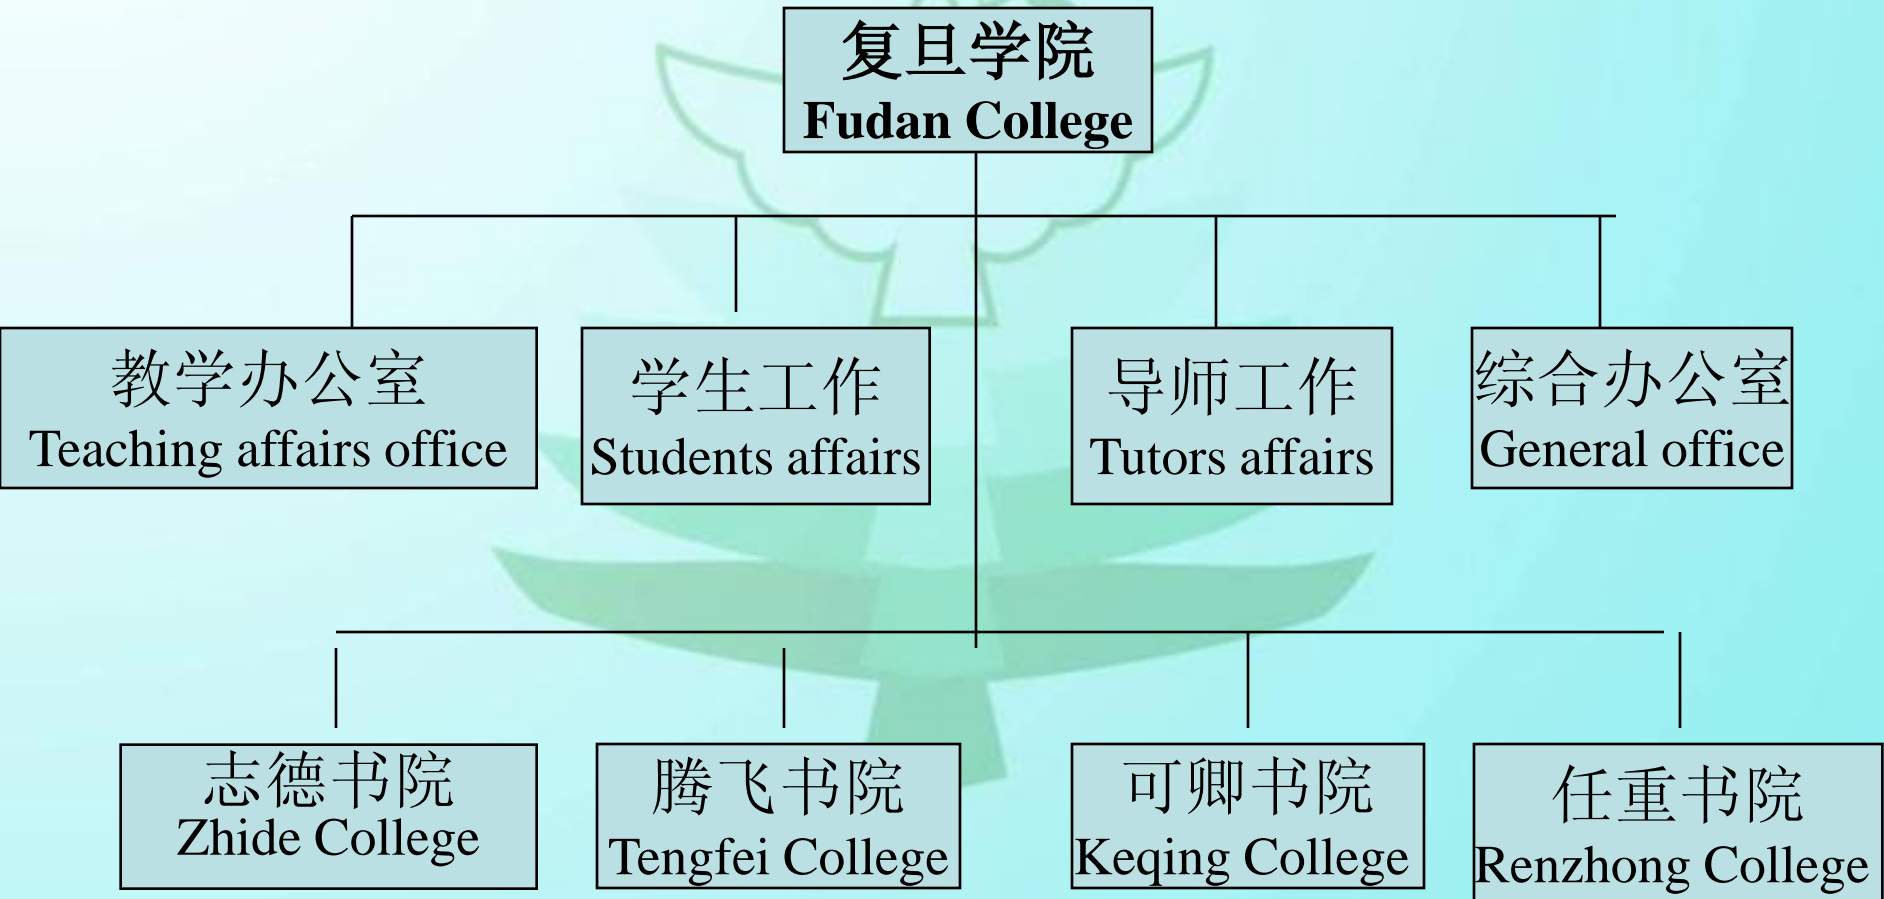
复旦学院
Fudan College

教学办公室
Teaching affairs office

学生工作
Students affairs

导师工作
Tutors affairs

综合办公室
General office

志德书院
Zhide College

腾飞书院
Tengfei College

可卿书院
Keqing College

任重书院
Renzhong College